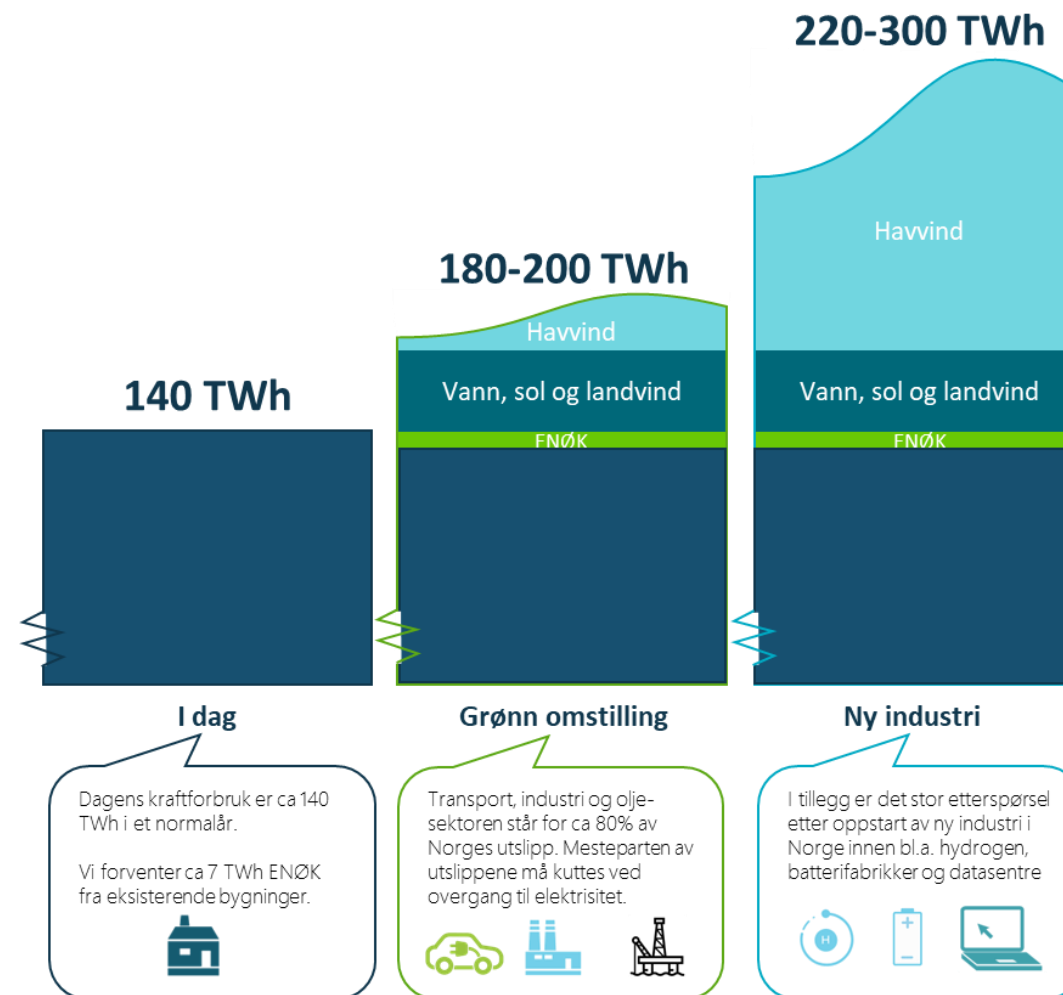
220-300 TWh

Havvind

180-200 TWh

Havvind

140 TWh

Vann, sol og landvind

Vann, sol og landvind

ENØK

ENØK

I dag

Grønn omstilling

Ny industri

Dagens kraftforbruk er ca 140 TWh i et normalår.

Vi forventer ca 7 TWh ENØK fra eksisterende bygninger.

Transport, industri og oljesektoren står for ca 80% av Norges utslipp. Mesteparten av utslippene må kuttes ved overgang til elektrisitet.

I tillegg er det stor etterspørsel etter oppstart av ny industri i Norge innen bl.a. hydrogen, batterifabrikker og datasentre

H